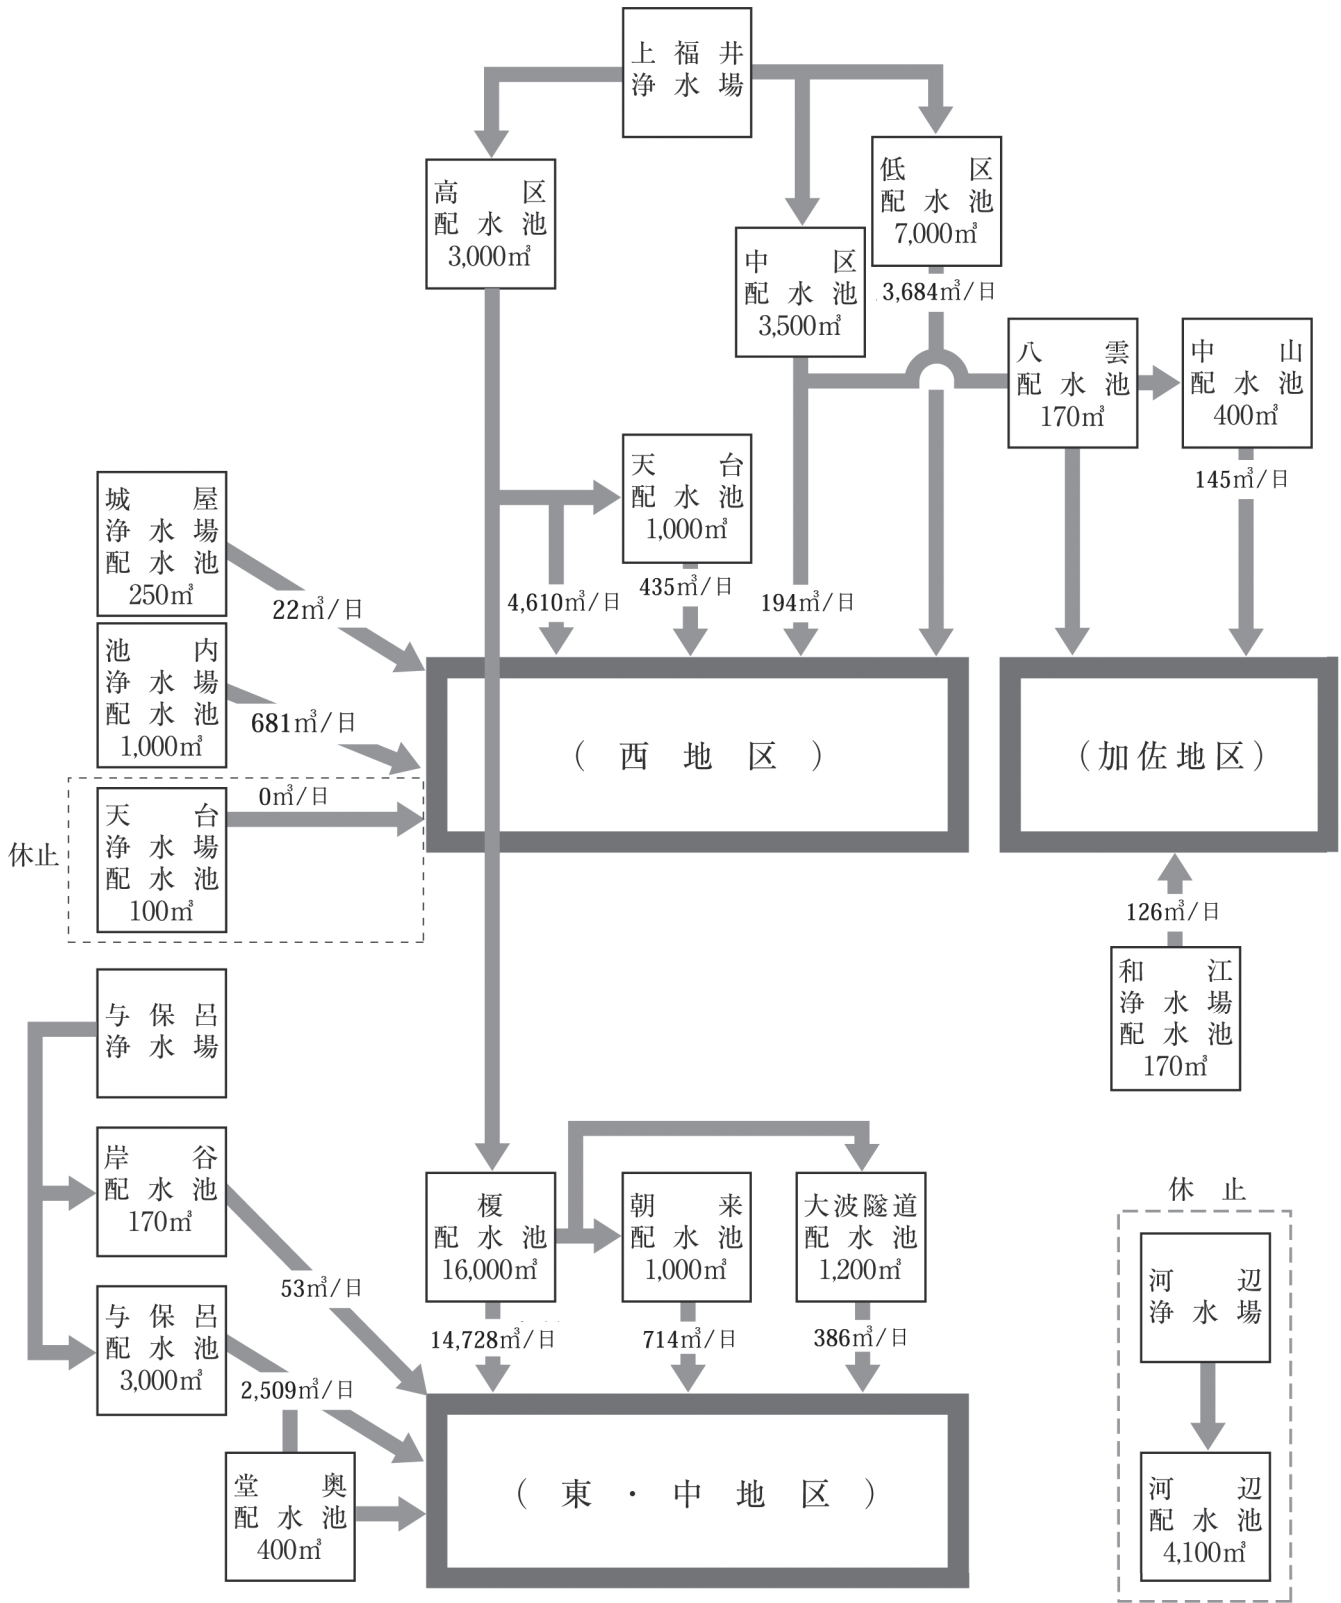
上福井
浄水場

高区
配水池
3,000㎥

低区
配水池
7,000㎥

中区
配水池
3,500㎥

3,684㎥/日

八雲
配水池
170㎥

中山
配水池
400㎥

145㎥/日

天台
配水池
1,000㎥

城屋
浄水場
配水池
250㎥

22㎥/日

4,610㎥/日

435㎥/日

194㎥/日

池内
浄水場
配水池
1,000㎥

681㎥/日

（西地区）

（加佐地区）

休止

天台
浄水場
配水池
100㎥

0㎥/日

126㎥/日

和江
浄水場
配水池
170㎥

与保呂
浄水場

岸谷
配水池
170㎥

榎
配水池
16,000㎥

朝来
配水池
1,000㎥

大波隧道
配水池
1,200㎥

休止

河辺
浄水場

53㎥/日

与保呂
配水池
3,000㎥

14,728㎥/日

714㎥/日

386㎥/日

2,509㎥/日

堂奥
配水池
400㎥

（東・中地区）

河辺
配水池
4,100㎥